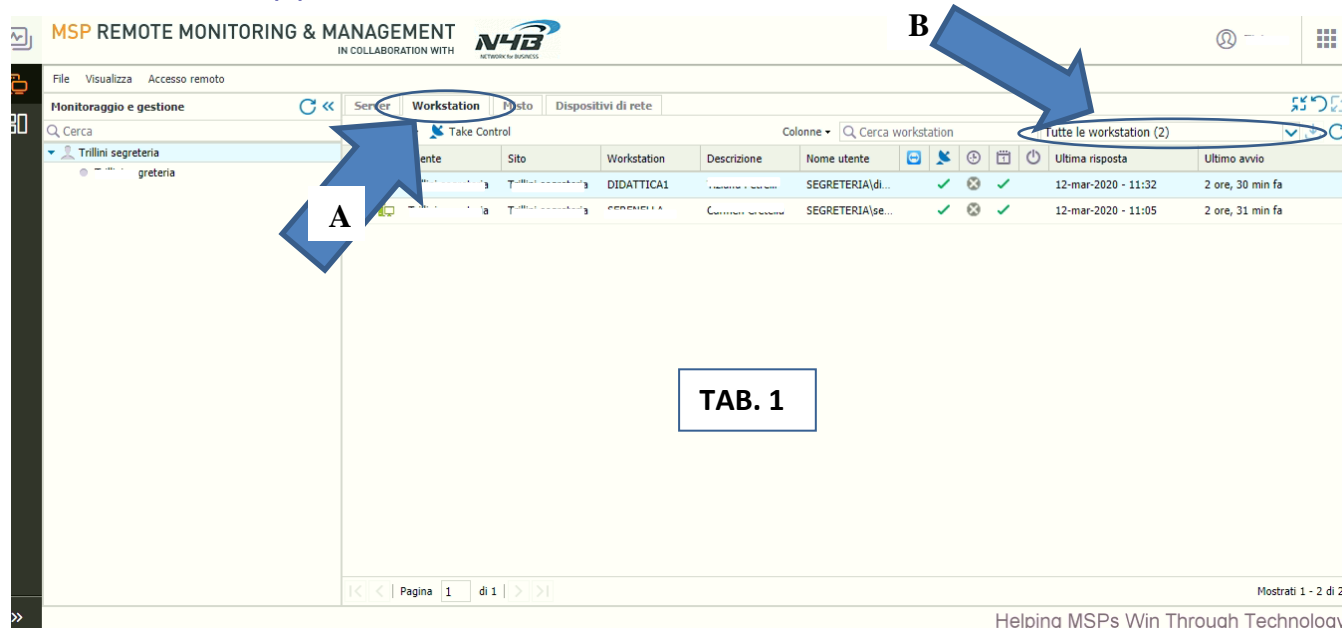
MSP REMOTE MONITORING & MANAGEMENT
IN COLLABORATION WITH N4B NETWORK for BUSINESS

B

File Visualizza Accesso remoto

Monitoraggio e gestione

Cerca

Trillini segreteria
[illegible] greteria

Server Workstation Misto Dispositivi di rete

Take Control

Colonne Cerca workstation Tutte le workstation (2)

| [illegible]ente | Sito | Workstation | Descrizione | Nome utente | | | | | | Ultima risposta | Ultimo avvio |
|---|---|---|---|---|---|---|---|---|---|---|---|
| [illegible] | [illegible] | DIDATTICA1 | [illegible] | SEGRETERIA\di... | | ✓ | ⊗ | ✓ | | 12-mar-2020 - 11:32 | 2 ore, 30 min fa |
| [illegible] | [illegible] | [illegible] | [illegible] | SEGRETERIA\se... | | ✓ | ⊗ | ✓ | | 12-mar-2020 - 11:05 | 2 ore, 31 min fa |

A

TAB. 1

Pagina 1 di 1

Mostrati 1 - 2 di 2

Helping MSPs Win Through Technology